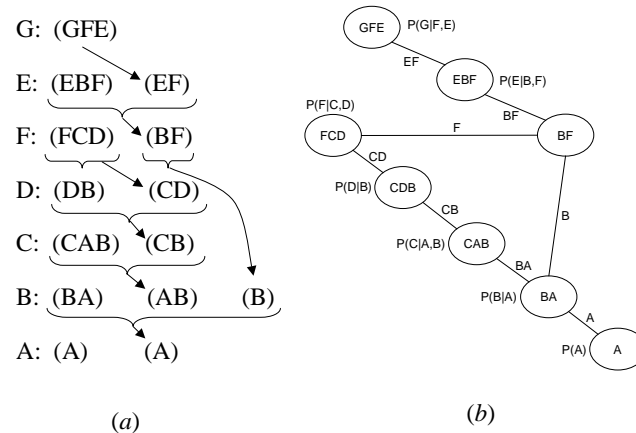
G: (GFE)

E: (EBF) (EF)

F: (FCD) (BF)

D: (DB) (CD)

C: (CAB) (CB)

B: (BA) (AB) (B)

A: (A) (A)

(a)

GFE P(G|F,E)

EF

EBF P(E|B,F)

BF

P(F|C,D)

FCD

F

BF

CD

P(D|B)

CDB

CB

B

P(C|A,B)

CAB

BA

P(B|A)

BA

A

P(A)

A

(b)